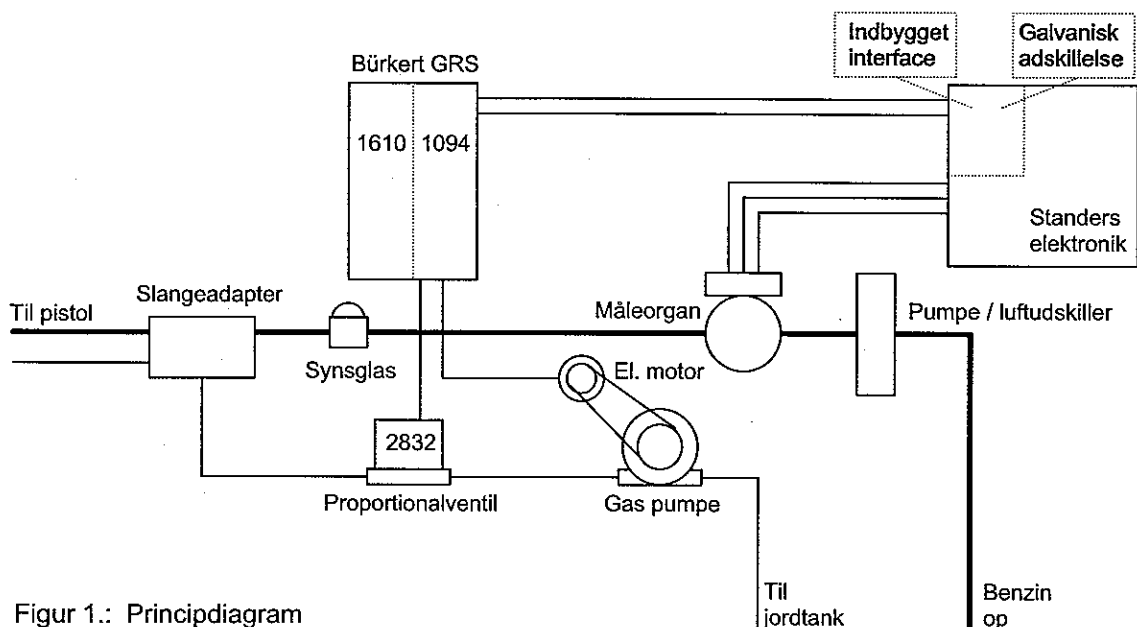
Indbygget interface

Galvanisk adskillelse

Bürkert GRS

1610

1094

Standers elektronik

Til pistol

Slangeadapter

Måleorgan

Pumpe / luftudskiller

Synsglas

El. motor

2832

Proportionalventil

Gas pumpe

Til jordtank

Benzin op

Figur 1.: Principdiagram